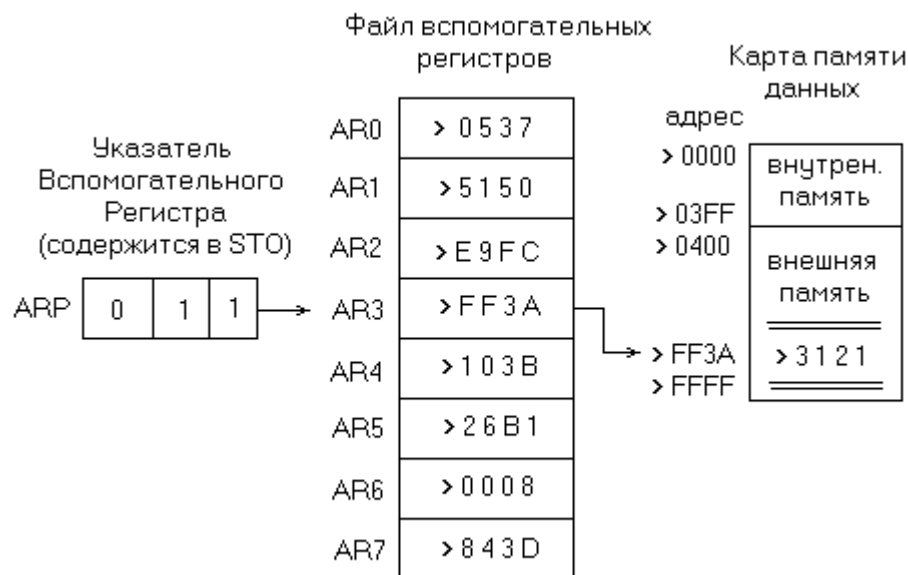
Файл вспомогательных регистров

Карта памяти данных

Указатель Вспомогательного Регистра (содержится в STO)

ARP
0
1
1

AR0 >0537
AR1 >5150
AR2 >E9FC
AR3 >FF3A
AR4 >103B
AR5 >26B1
AR6 >0008
AR7 >843D

адрес
>0000
>03FF
>0400
>FF3A
>FFFF

внутрен. память

внешняя память

>3121